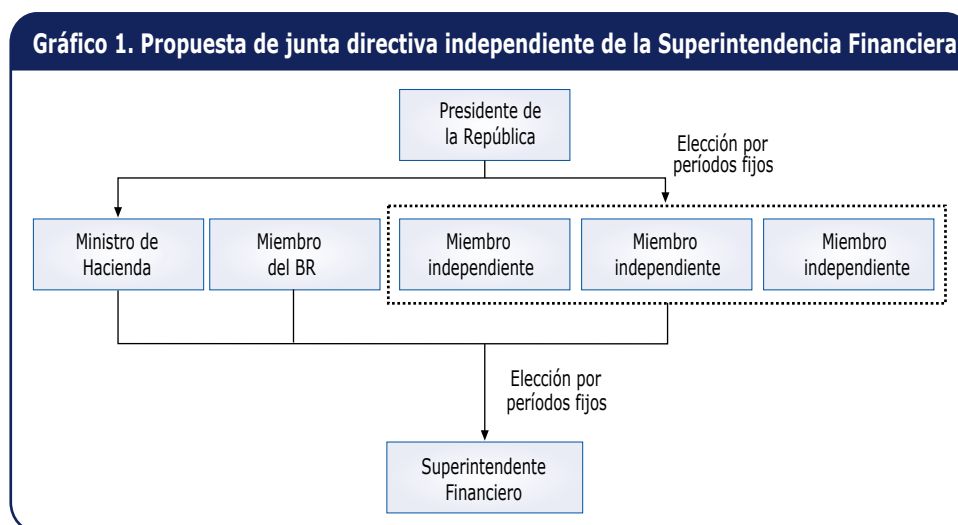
Gráfico 1. Propuesta de junta directiva independiente de la Superintendencia Financiera

Presidente de la República

Elección por períodos fijos

Ministro de Hacienda

Miembro del BR

Miembro independiente

Miembro independiente

Miembro independiente

Elección por períodos fijos

Superintendente Financiero